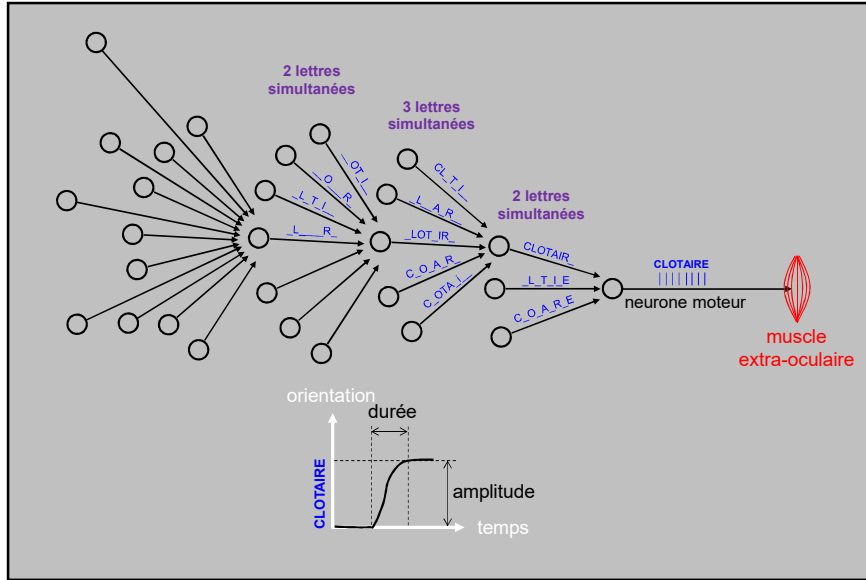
2 lettres simultanées

3 lettres simultanées

2 lettres simultanées

_OT_I_

_O_R_

_L_T_I_

_L_R_

CL_T_I_

_L_A_R

_LOT_IR_

C_O_A_R_

C_OTA_I_

CLOTAIR

_L_T_I_E

C_O_A_R_E

CLOTAIRE

neurone moteur

muscle extra-oculaire

orientation

durée

CLOTAIRE

amplitude

temps